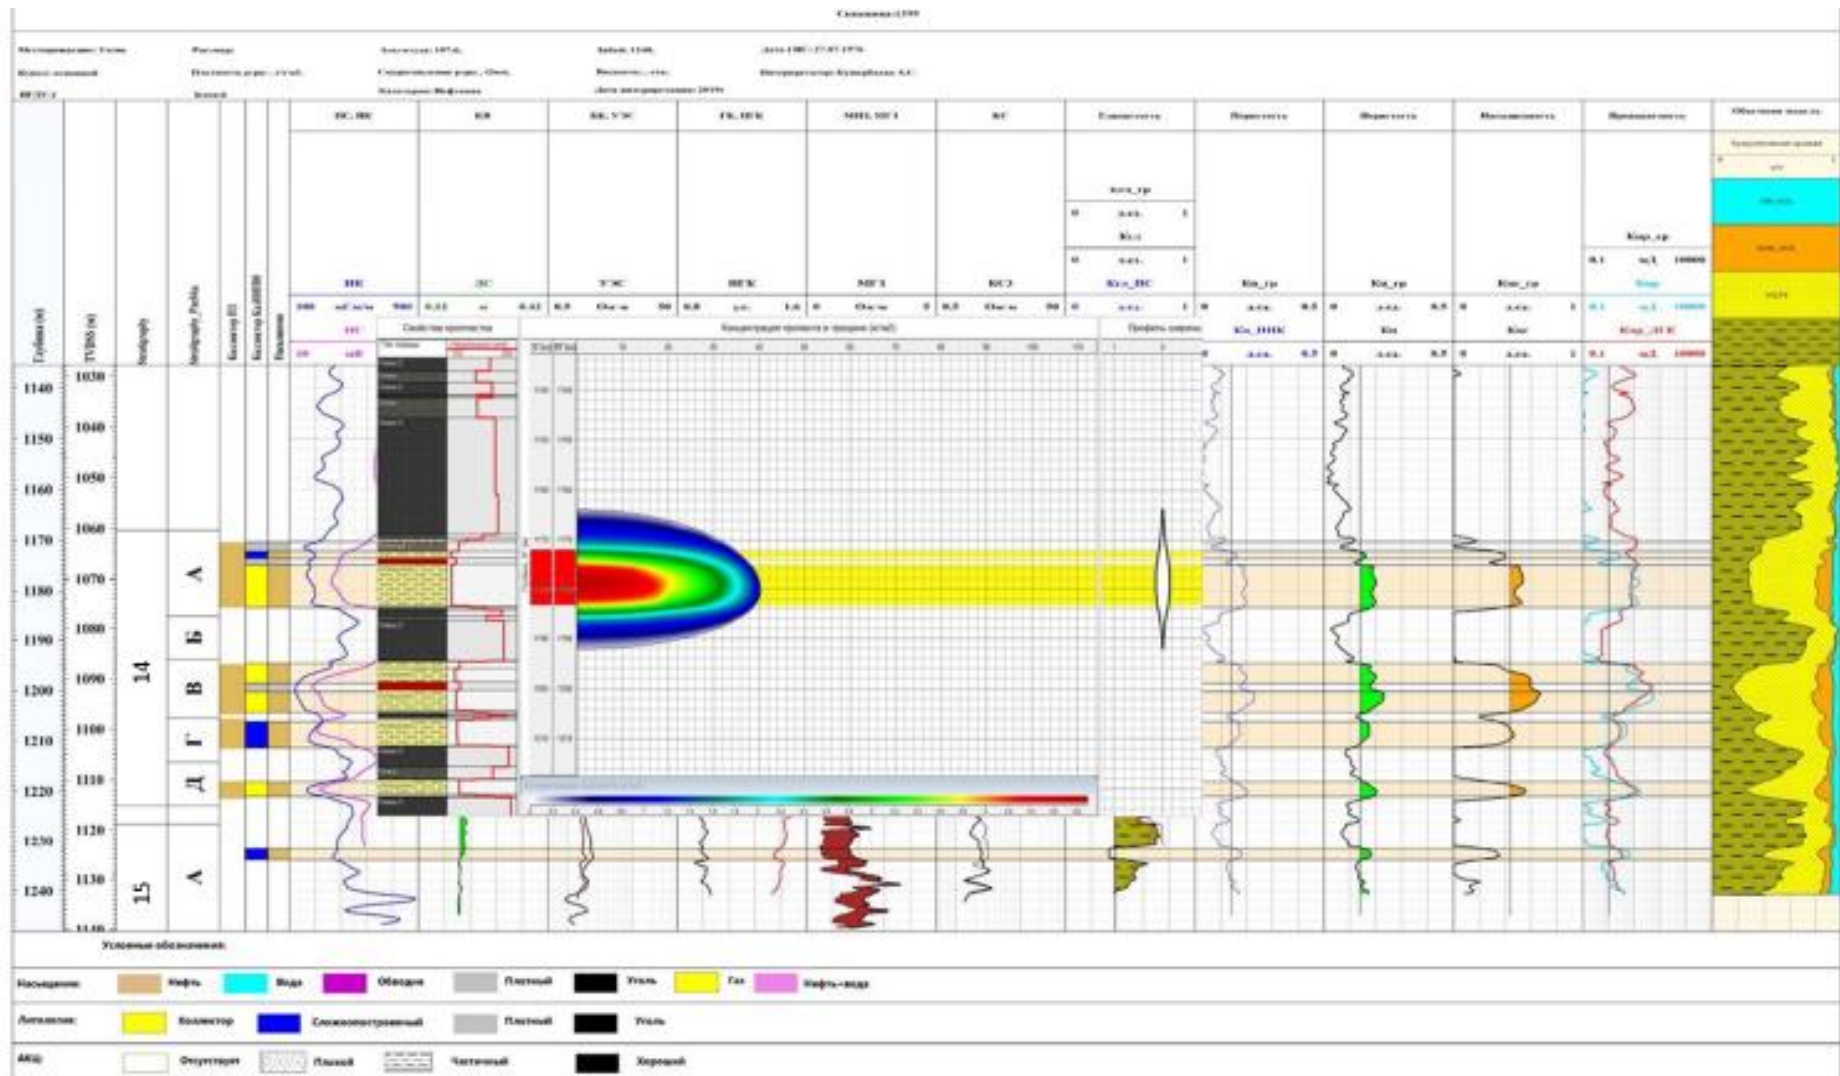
Скважина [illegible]

Месторождение: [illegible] Ротор: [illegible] Альтитуда: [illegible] Забой: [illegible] Дата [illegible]
Куст: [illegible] Плотность р-ра: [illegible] Сопротивление р-ра: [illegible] Вязкость: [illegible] Интерпретатор: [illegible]
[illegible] Долото: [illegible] Категория: Нефтяная Дата интерпретации: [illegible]

Глубина (м) | TVDSS (м) | Stratigraphy | Stratigraphy_Pachka | Коллектор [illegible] | Коллектор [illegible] | Насыщение

ПС, ИК | КВ | БК, УЭС | ГК, НГК | МПЗ, МГЗ | КС | Глинистость | Пористость | Пористость | Насыщенность | Проницаемость | Объемная модель

ИК
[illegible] мСм/м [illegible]
ПС
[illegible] мВ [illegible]

ДС
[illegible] м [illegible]

УЭС
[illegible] Ом·м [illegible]

НГК
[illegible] у.е. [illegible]

МГЗ
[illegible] Ом·м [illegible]

КСЗ
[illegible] Ом·м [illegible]

Кгл_гр
0 д.ед. 1
Кгл
0 д.ед. 1
Кгл_ПС
0 д.ед. 1

Кп_гр
0 д.ед. 0.5
Кп_ННК
0 д.ед. 0.5

Кп_гр
0 д.ед. 0.5
Кп
0 д.ед. 0.5

Кнг_гр
0 д.ед. 1
Кнг
0 д.ед. 1

Кпр_гр
0.1 мД 10000
Кпр
0.1 мД 10000
Кпр_ДГК
0.1 мД 10000

Свойства пропластка
Концентрация пропанта в трещине (кг/м2)
Профиль закрепа

1140 1150 1160 1170 1180 1190 1200 1210 1220 1230 1240
1030 1040 1050 1060 1070 1080 1090 1100 1110 1120 1130 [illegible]

14
15
А
Б
В
Г
Д
А

Условные обозначения:

Насыщение: Нефть Вода Обводн Плотный Уголь Газ Нефть+вода

Литология: Коллектор Сложнопостроенный Плотный Уголь

АКЦ: Отсутствует Плохой Частичный Хороший